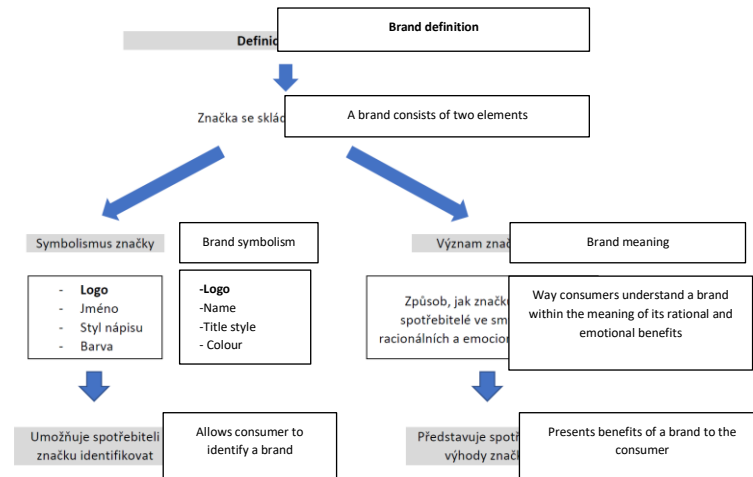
Definic

Brand definition

Značka se sklád

A brand consists of two elements

Symbolismus značky

Brand symbolism

Význam znač

Brand meaning

- Logo
- Jméno
- Styl nápisu
- Barva

-Logo
-Name
-Title style
- Colour

Způsob, jak značku spotřebitelé ve sm racionálních a emocio

Way consumers understand a brand within the meaning of its rational and emotional benefits

Umožňuje spotřebiteli značku identifikovat

Allows consumer to identify a brand

Představuje spot výhody znač

Presents benefits of a brand to the consumer